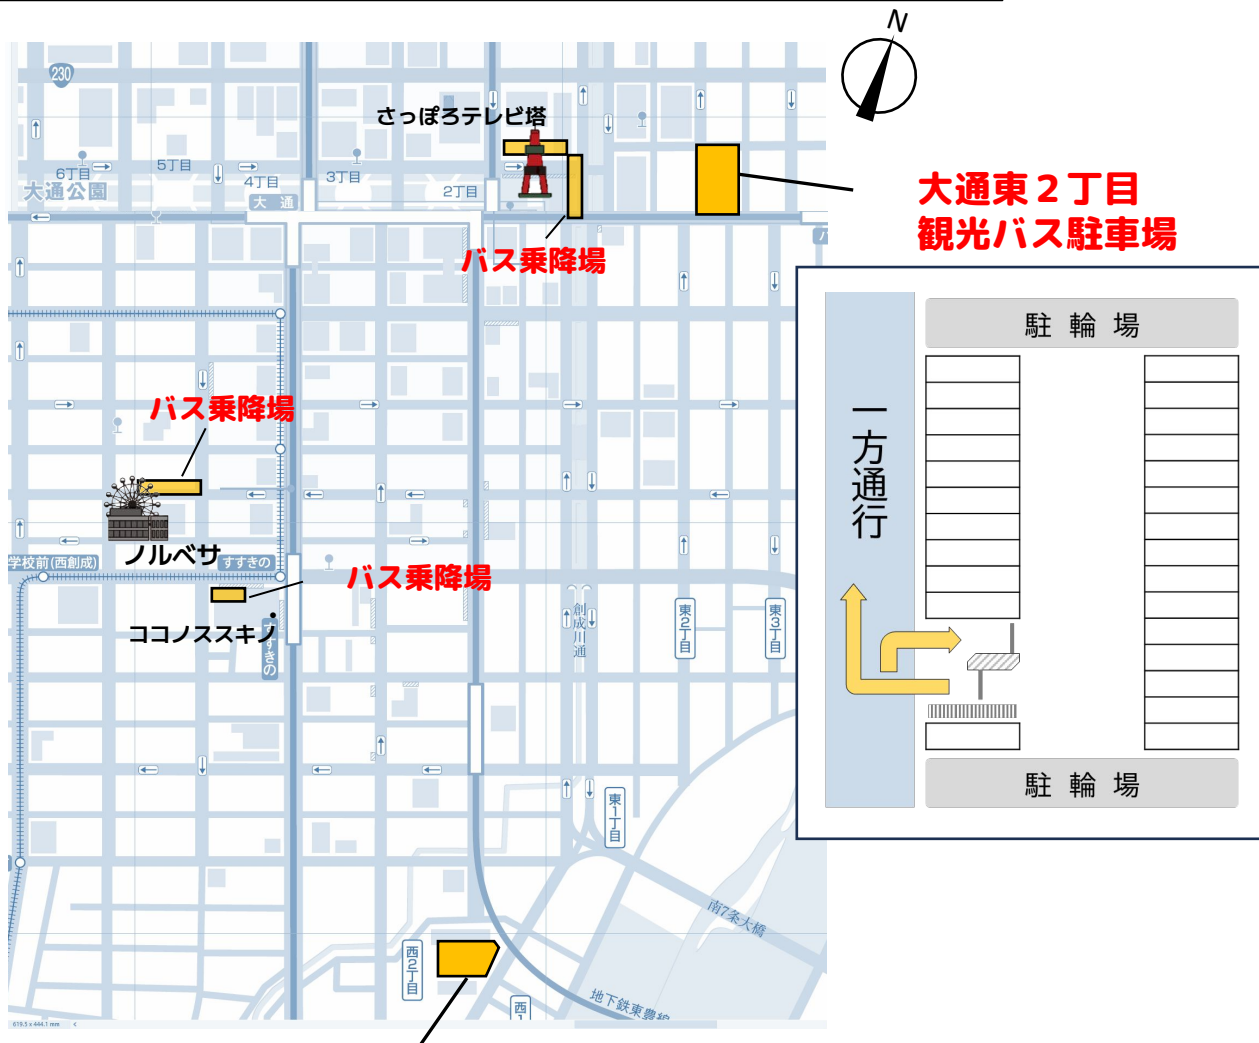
N

230

さっぽろテレビ塔

6丁目
5丁目
4丁目
3丁目
2丁目
大通公園
大通

大通東２丁目
観光バス駐車場

バス乗降場

バス乗降場

ノルベサ
すすきの
学校前(西創成)

バス乗降場

ココノススキノ

すすきの

創成川通

東2丁目
東3丁目
東1丁目
西2丁目
西1

南7条大橋
地下鉄東豊線

駐輪場
一方通行
駐輪場